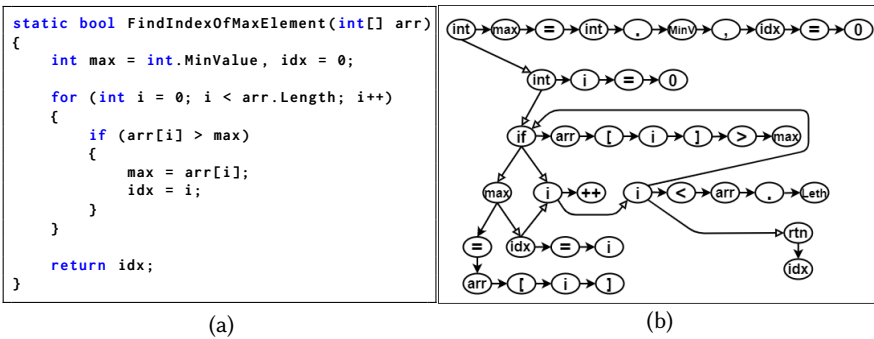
static bool FindIndexOfMaxElement(int[] arr)
{
    int max = int.MinValue, idx = 0;

    for (int i = 0; i < arr.Length; i++)
    {
        if (arr[i] > max)
        {
            max = arr[i];
            idx = i;
        }
    }

    return idx;
}

(a)

int max = int . MinV , idx = 0
int i = 0
if arr [ i ] > max
max i ++ i < arr . Leth
= idx = i rtn
arr [ i ] idx

(b)